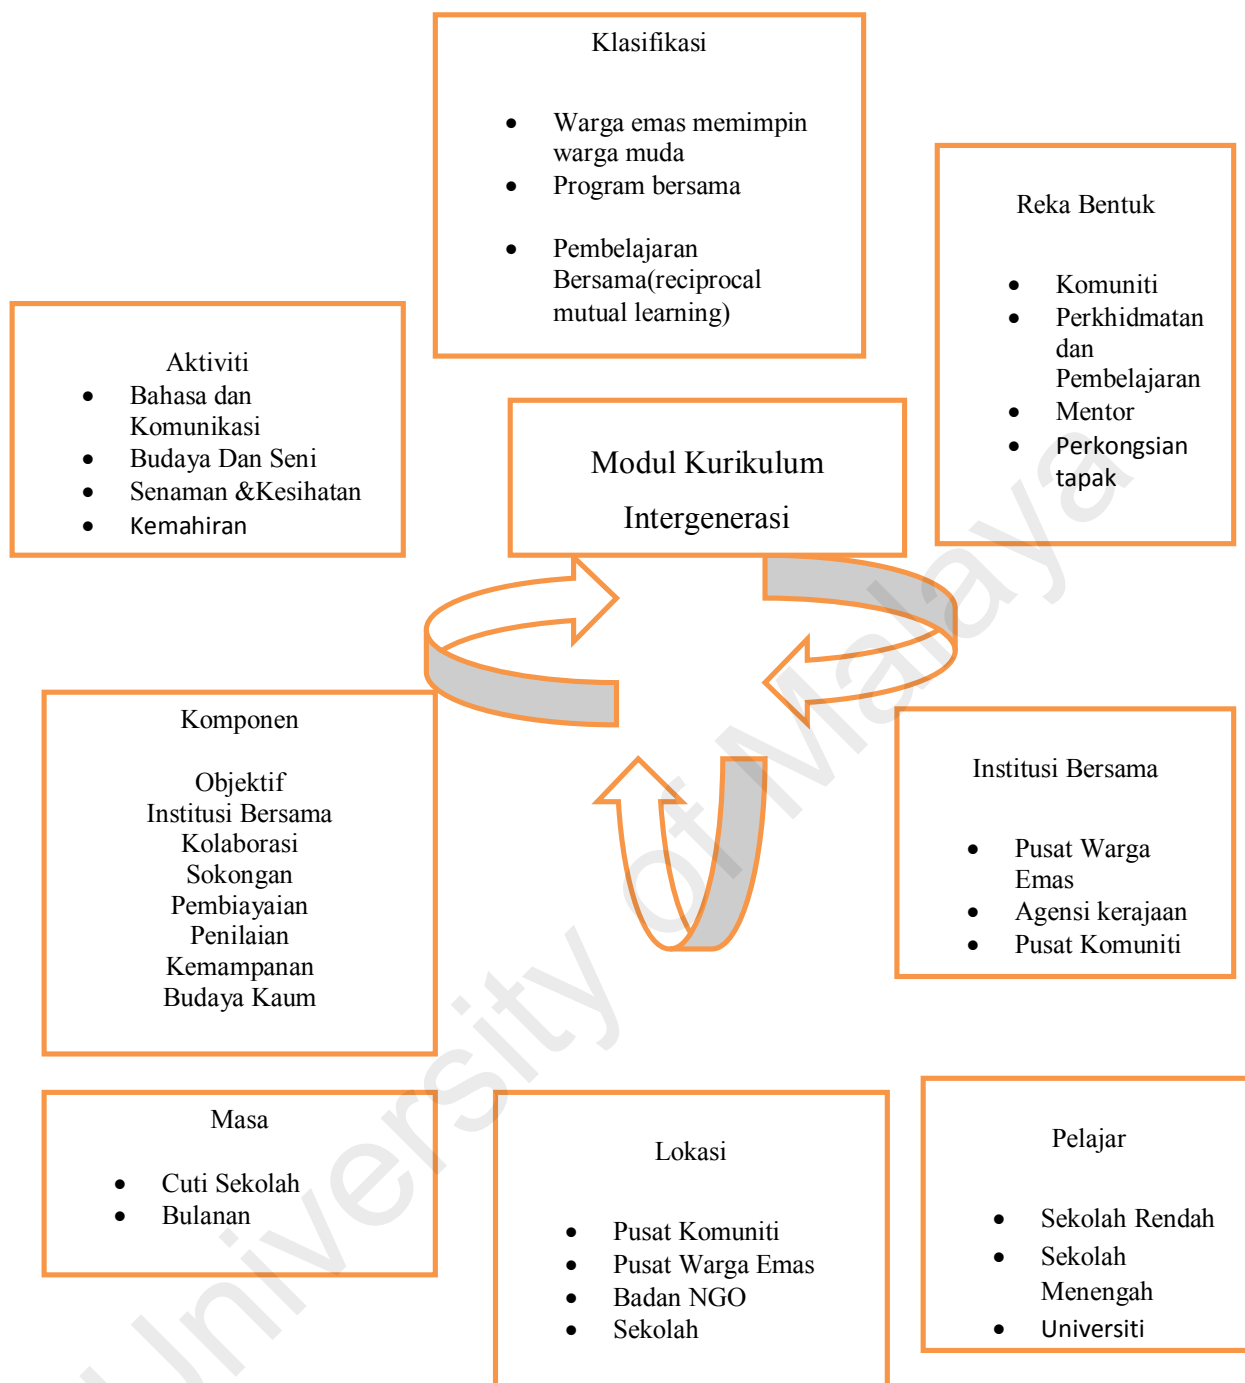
Klasifikasi

- Warga emas memimpin warga muda
- Program bersama
- Pembelajaran Bersama(reciprocal mutual learning)

Reka Bentuk

- Komuniti
- Perkhidmatan dan Pembelajaran
- Mentor
- Perkongsian tapak

Aktiviti

- Bahasa dan Komunikasi
- Budaya Dan Seni
- Senaman &Kesihatan
- Kemahiran

Modul Kurikulum Intergenerasi

Komponen

Objektif
Institusi Bersama
Kolaborasi
Sokongan
Pembiayaian
Penilaian
Kemampanan
Budaya Kaum

Institusi Bersama

- Pusat Warga Emas
- Agensi kerajaan
- Pusat Komuniti

Masa

- Cuti Sekolah
- Bulanan

Lokasi

- Pusat Komuniti
- Pusat Warga Emas
- Badan NGO
- Sekolah

Pelajar

- Sekolah Rendah
- Sekolah Menengah
- Universiti

University of Malaya